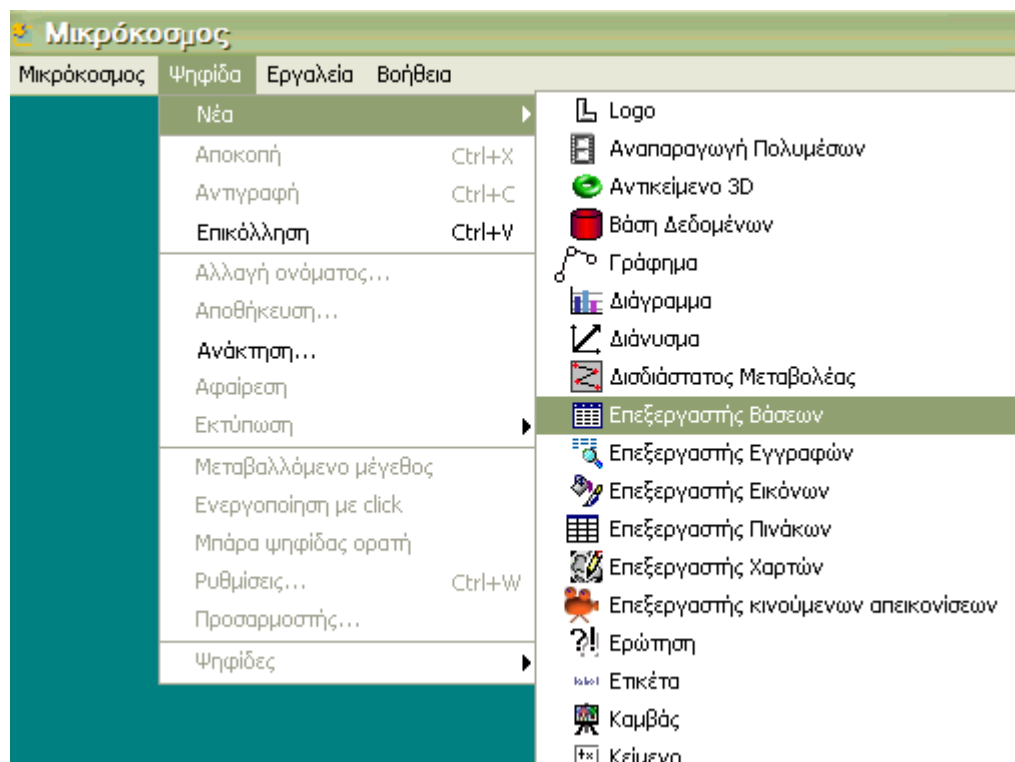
Μικρόκοσμος

Μικρόκοσμος Ψηφίδα Εργαλεία Βοήθεια

Νέα
Αποκοπή Ctrl+X
Αντιγραφή Ctrl+C
Επικόλληση Ctrl+V
Αλλαγή ονόματος...
Αποθήκευση...
Ανάκτηση...
Αφαίρεση
Εκτύπωση
Μεταβαλλόμενο μέγεθος
Ενεργοποίηση με click
Μπάρα ψηφίδας ορατή
Ρυθμίσεις... Ctrl+W
Προσαρμοστής...
Ψηφίδες

Logo
Αναπαραγωγή Πολυμέσων
Αντικείμενο 3D
Βάση Δεδομένων
Γράφημα
Διάγραμμα
Διάνυσμα
Δισδιάστατος Μεταβολέας
Επεξεργαστής Βάσεων
Επεξεργαστής Εγγραφών
Επεξεργαστής Εικόνων
Επεξεργαστής Πινάκων
Επεξεργαστής Χαρτών
Επεξεργαστής κινούμενων απεικονίσεων
Ερώτηση
label Ετικέτα
Καμβάς
Κείμενο